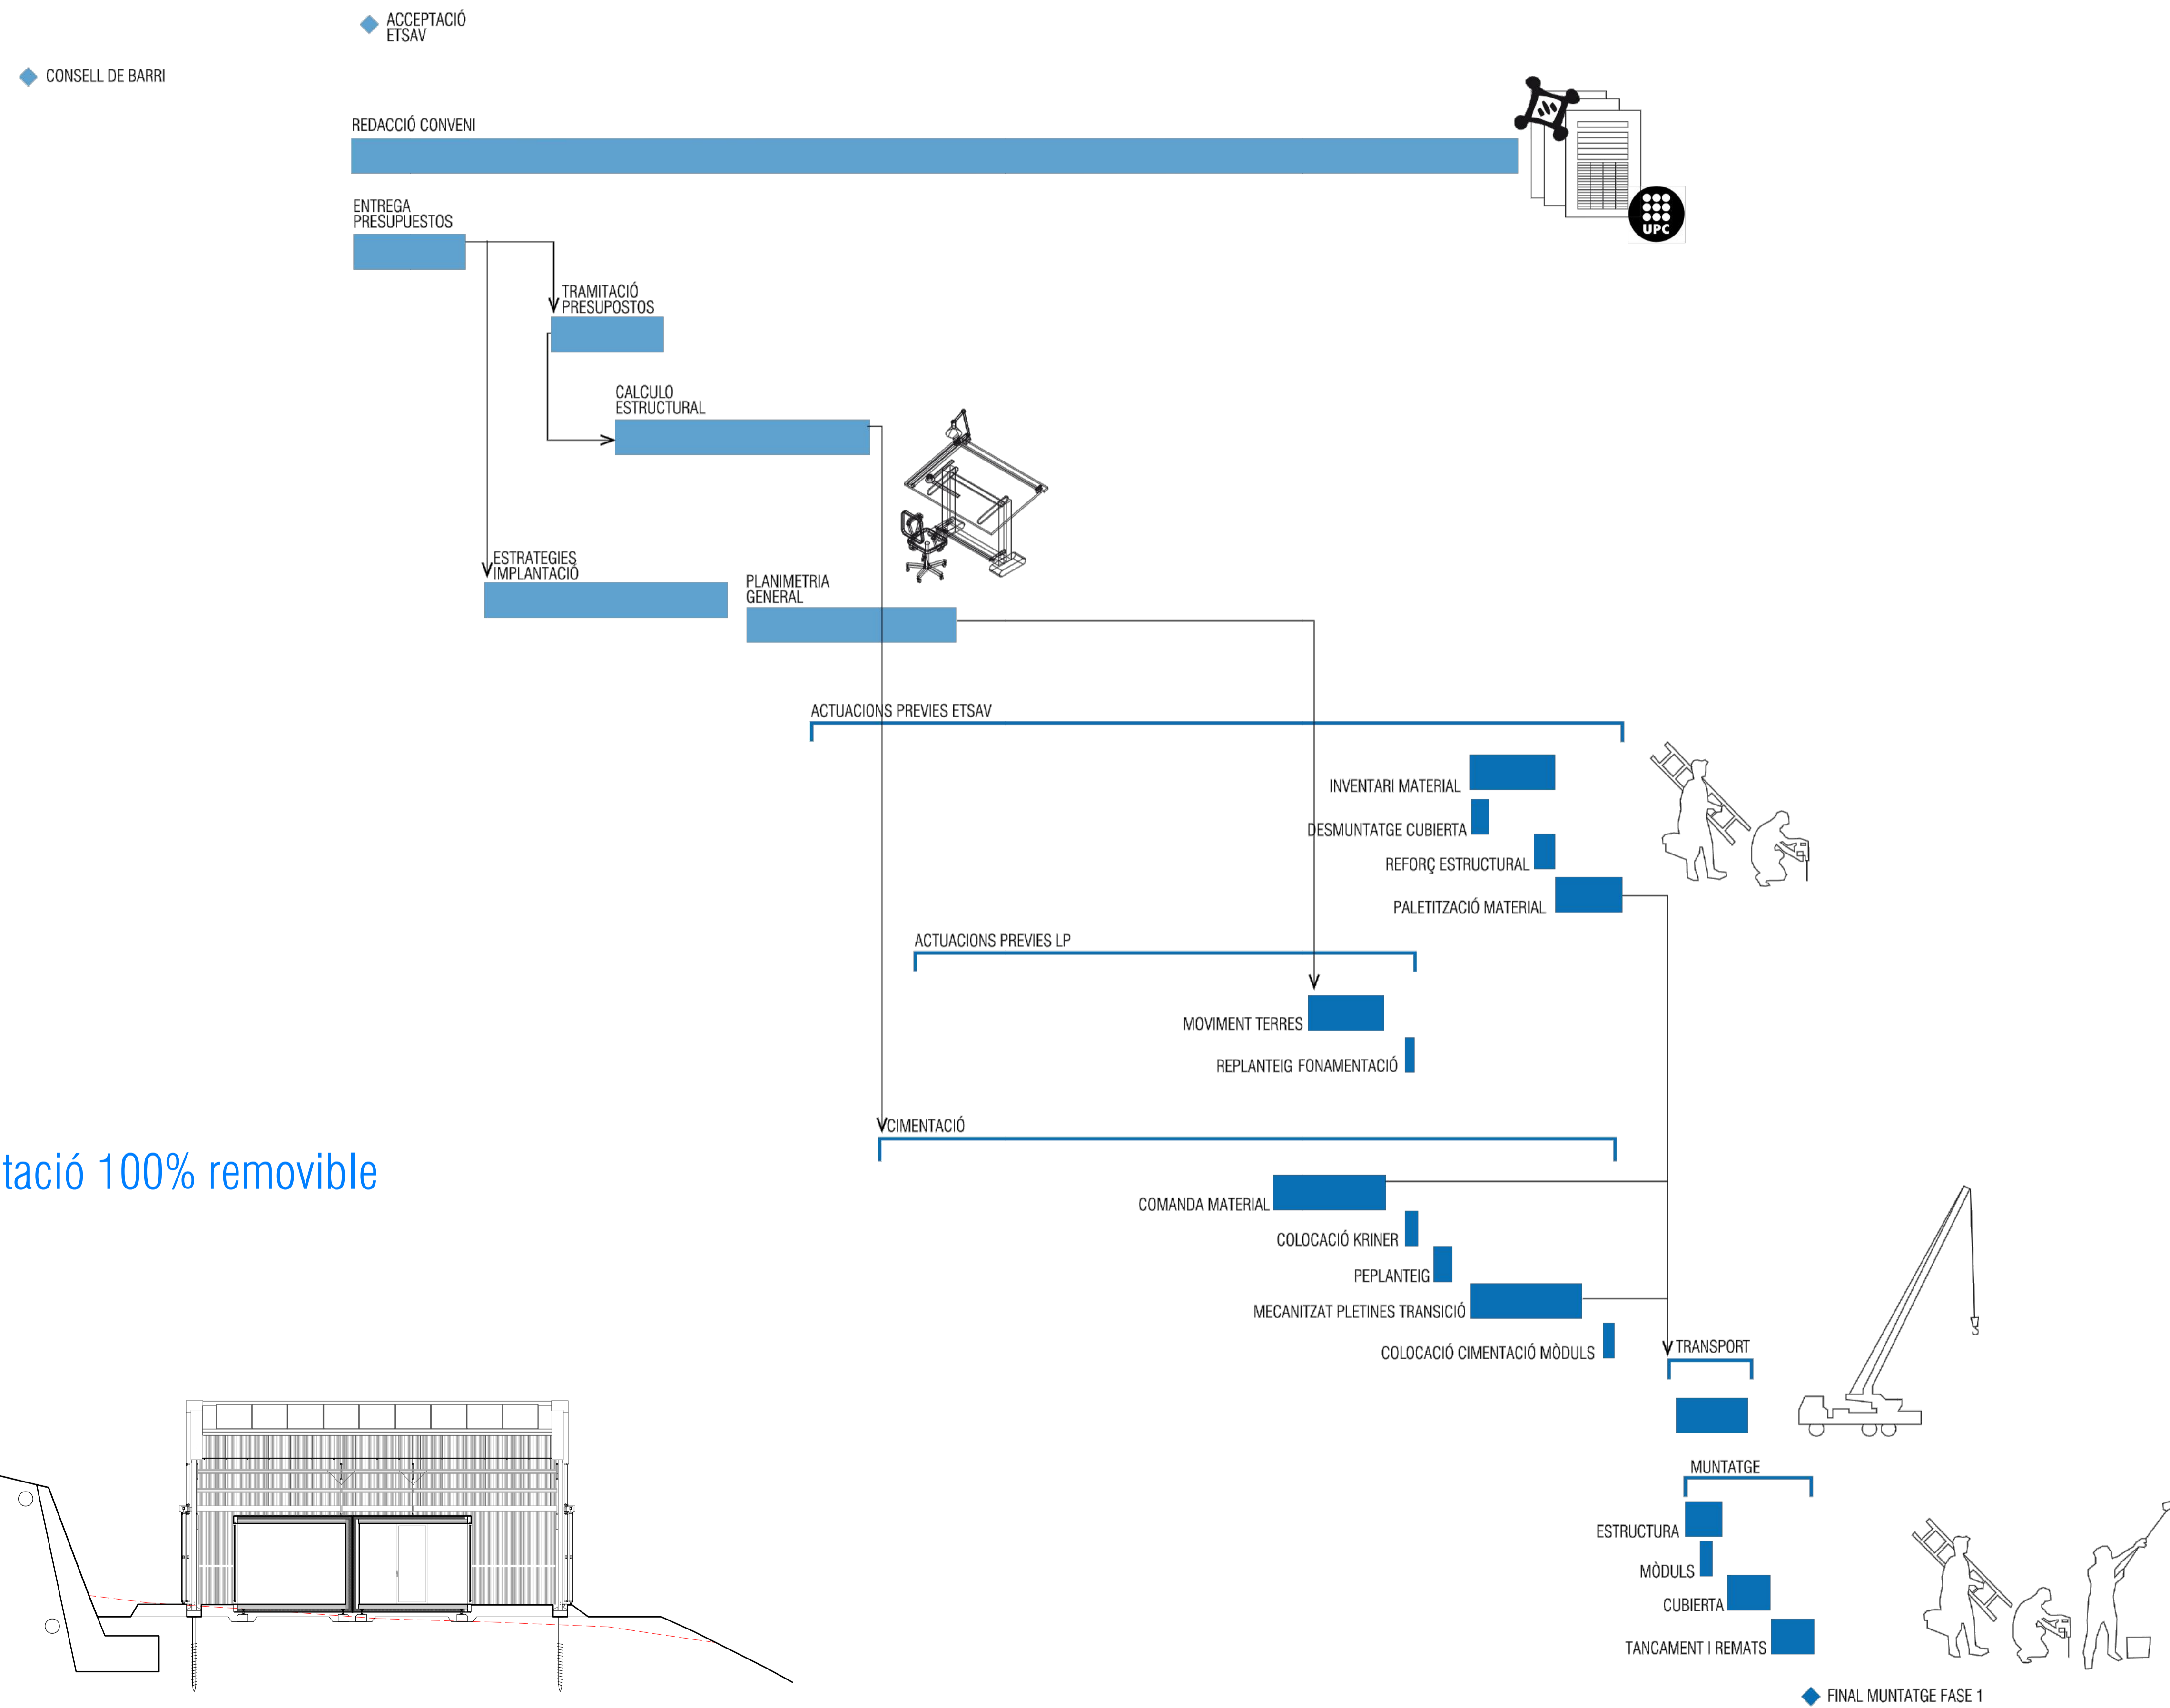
ACCEPTACIÓ ETSAV

CONSELL DE BARRI

REDACCIÓ CONVENI

UPC

ENTREGA PRESUPUESTOS

TRAMITACIÓ PRESUPOSTOS

CALCULO ESTRUCTURAL

ESTRATEGIES IMPLANTACIÓ

PLANIMETRIA GENERAL

ACTUACIONS PREVIES ETSAV

INVENTARI MATERIAL

DESMUNTATGE CUBIERTA

REFORÇ ESTRUCTURAL

PALETITZACIÓ MATERIAL

ACTUACIONS PREVIES LP

MOVIMENT TERRES

REPLANTEIG FONAMENTACIÓ

CIMENTACIÓ

tació 100% removible

COMANDA MATERIAL

COLOCACIÓ KRINER

PEPLANTEIG

MECANITZAT PLETINES TRANSICIÓ

COLOCACIÓ CIMENTACIÓ MÒDULS

TRANSPORT

MUNTATGE

ESTRUCTURA

MÒDULS

CUBIERTA

TANCAMENT I REMATS

FINAL MUNTATGE FASE 1